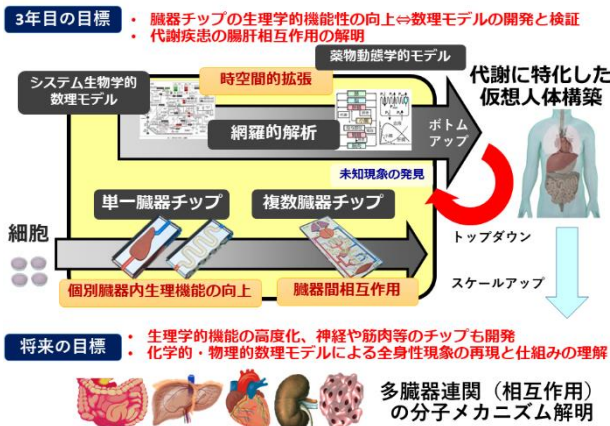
3年目の目標

・ 臓器チップの生理学的機能性の向上⇔数理モデルの開発と検証
・ 代謝疾患の腸肝相互作用の解明

システム生物学的数理モデル

時空間的拡張

薬物動態学的モデル

網羅的解析

ボトムアップ

代謝に特化した仮想人体構築

未知現象の発見

単一臓器チップ

複数臓器チップ

細胞

トップダウン

スケールアップ

個別臓器内生理機能の向上

臓器間相互作用

将来の目標

・ 生理学的機能の高度化、神経や筋肉等のチップも開発
・ 化学的・物理的数理モデルによる全身性現象の再現と仕組みの理解

多臓器連関（相互作用）の分子メカニズム解明